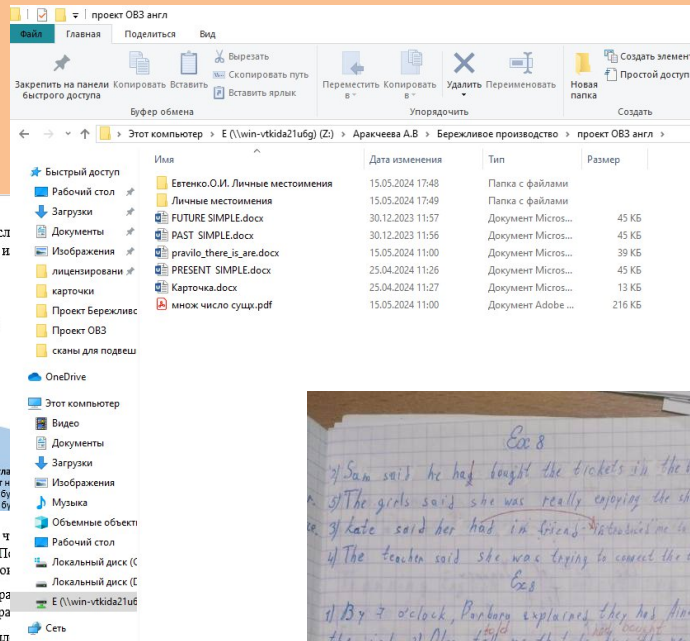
проект ОВЗ англ

Файл Главная Поделиться Вид

Закрепить на панели быстрого доступа Копировать Вставить Вырезать Скопировать путь Вставить ярлык
Буфер обмена

Переместить в Копировать в Удалить Переименовать
Упорядочить

Новая папка Создать элемент Простой доступ
Создать

Этот компьютер > E (\\win-vtkida21u6g) (Z:) > Аракчеева А.В > Бережливое производство > проект ОВЗ англ

Быстрый доступ
Рабочий стол
Загрузки
Документы
Изображения
лицензировани
карточки
Проект Бережливо
Проект ОВЗ
сканы для подвеш
OneDrive
Этот компьютер
Видео
Документы
Загрузки
Изображения
Музыка
Объемные объекты
Рабочий стол
Локальный диск (C
Локальный диск (D
E (\\win-vtkida21u6
Сеть

| Имя | Дата изменения | Тип | Размер |
|---|---|---|---|
| Евтенко.О.И. Личные местоимения | 15.05.2024 17:48 | Папка с файлами | |
| Личные местоимения | 15.05.2024 17:49 | Папка с файлами | |
| FUTURE SIMPLE.docx | 30.12.2023 11:57 | Документ Micros... | 45 КБ |
| PAST SIMPLE.docx | 30.12.2023 11:56 | Документ Micros... | 45 КБ |
| pravilo_there_is_are.docx | 15.05.2024 11:00 | Документ Micros... | 39 КБ |
| PRESENT SIMPLE.docx | 25.04.2024 11:26 | Документ Micros... | 45 КБ |
| Карточка.docx | 25.04.2024 11:27 | Документ Micros... | 13 КБ |
| множ число сущх.pdf | 15.05.2024 11:00 | Документ Adobe ... | 216 КБ |

Ex 8
2) Sam said he had bought the tickets in the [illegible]
3) The girls said she was really enjoying the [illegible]
3) Kate said her had in friends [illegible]
4) The teacher said she was trying to correct the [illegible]
Ex 8
1) By 7 o'clock, Barbara explained they had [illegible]